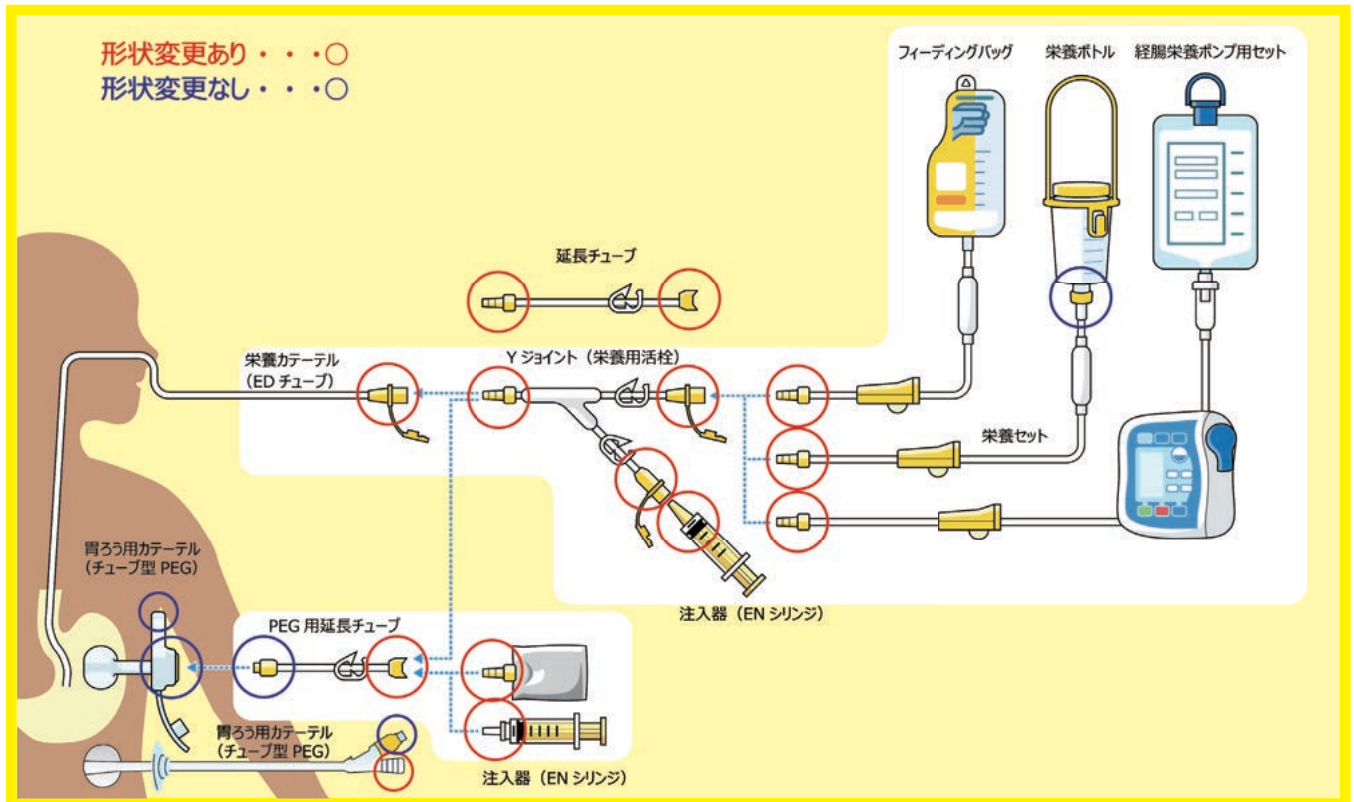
形状変更あり・・・○
形状変更なし・・・○

フィーディングバッグ
栄養ボトル
経腸栄養ポンプ用セット

延長チューブ

栄養カテーテル
（ED チューブ）

Y ジョイント（栄養用活栓）

栄養セット

胃ろう用カテーテル
（チューブ型 PEG）

注入器（EN シリンジ）

PEG 用延長チューブ

胃ろう用カテーテル
（チューブ型 PEG）

注入器（EN シリンジ）